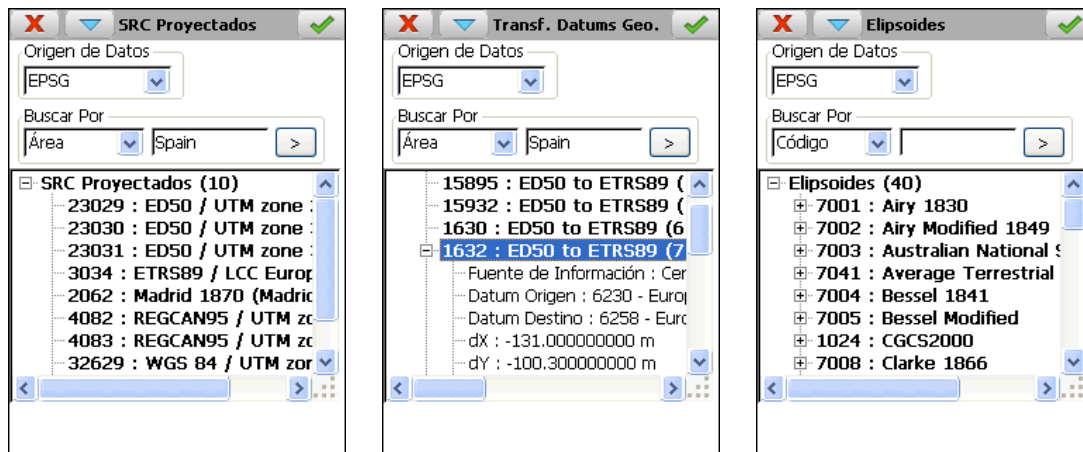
SRC Proyectados

Origen de Datos

EPSG

Buscar Por

Área

Spain

>

SRC Proyectados (10)
23029 : ED50 / UTM zone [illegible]
23030 : ED50 / UTM zone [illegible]
23031 : ED50 / UTM zone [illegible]
3034 : ETRS89 / LCC Europ
2062 : Madrid 1870 (Madric
4082 : REGCAN95 / UTM zo
4083 : REGCAN95 / UTM zo
32629 : WGS 84 / UTM zor

Transf. Datums Geo.

Origen de Datos

EPSG

Buscar Por

Área

Spain

>

15895 : ED50 to ETRS89 (
15932 : ED50 to ETRS89 (
1630 : ED50 to ETRS89 (6
1632 : ED50 to ETRS89 (7
Fuente de Información : Cer
Datum Origen : 6230 - Euro
Datum Destino : 6258 - Eurc
dX : -131.000000000 m
dY : -100.300000000 m

Elipsoides

Origen de Datos

EPSG

Buscar Por

Código

>

Elipsoides (40)
7001 : Airy 1830
7002 : Airy Modified 1849
7003 : Australian National S
7041 : Average Terrestrial
7004 : Bessel 1841
7005 : Bessel Modified
1024 : CGCS2000
7008 : Clarke 1866